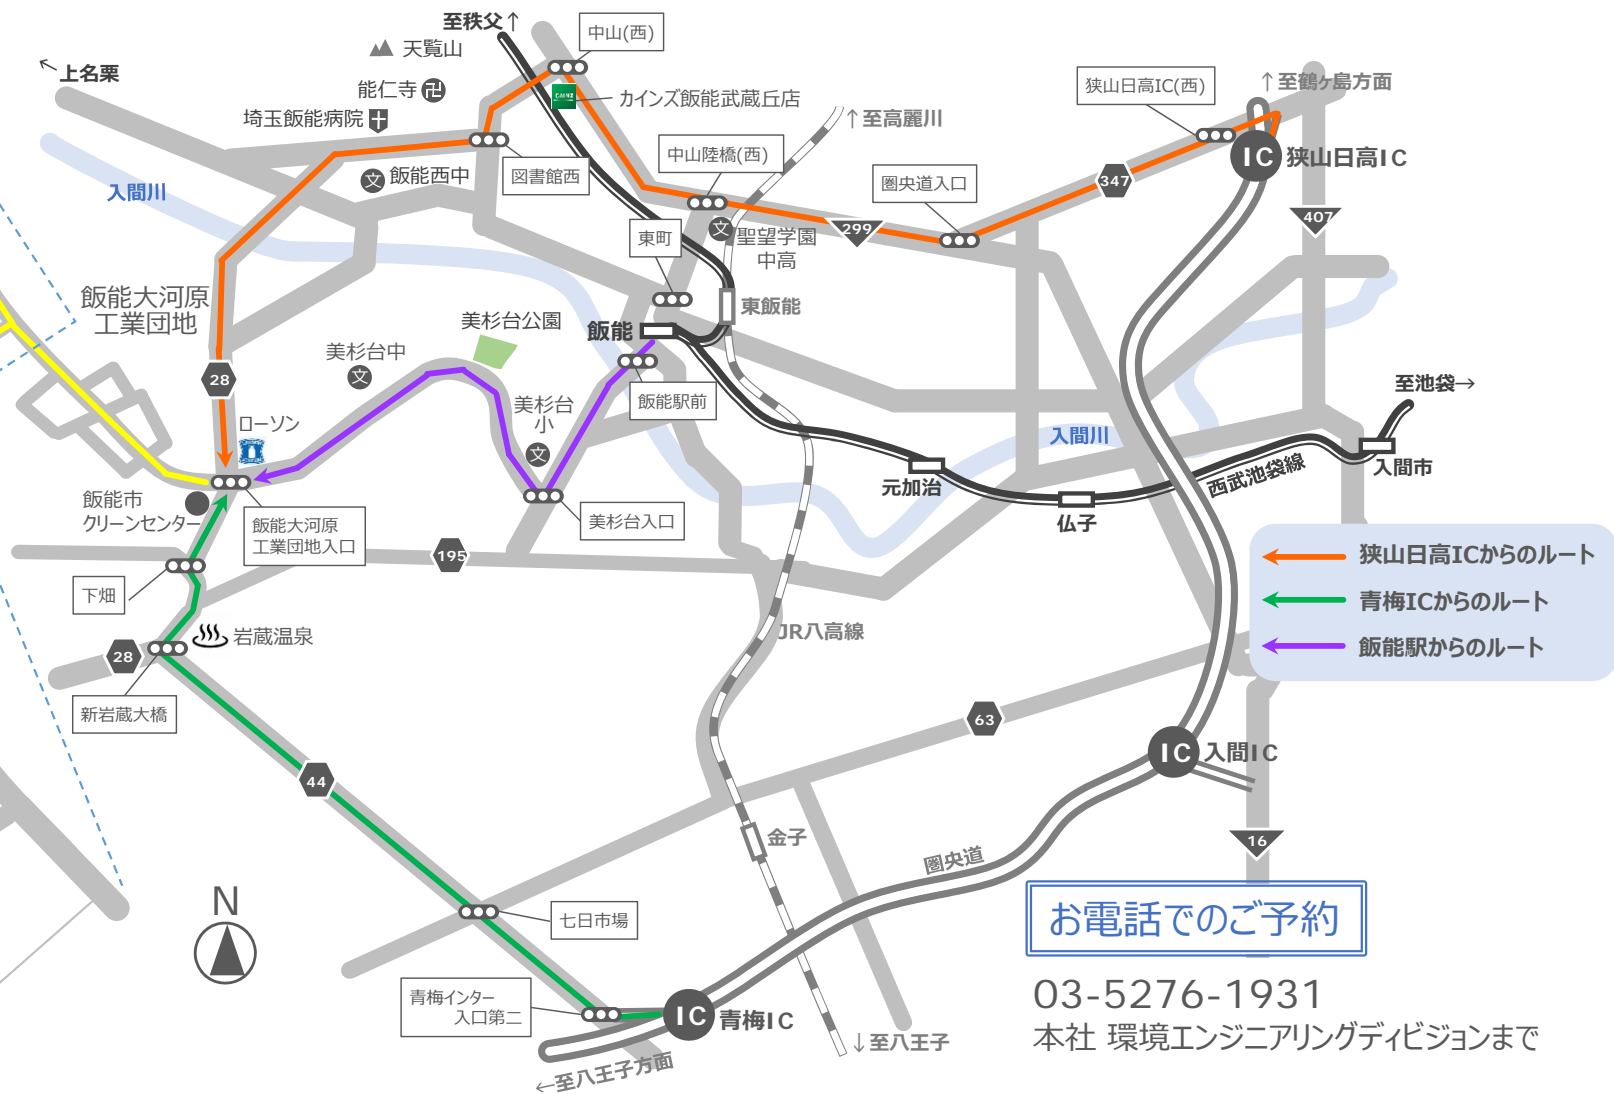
至秩父↑
中山(西)
天覧山
↖上名栗
能仁寺
カインズ飯能武蔵丘店
埼玉飯能病院
↑至高麗川
狭山日高IC(西)
↑至鶴ヶ島方面
中山陸橋(西)
図書館西
飯能西中
入間川
IC 狭山日高IC
圏央道入口
347
299
407
東町
聖望学園中高
飯能大河原工業団地
東飯能
美杉台公園
飯能
美杉台中
28
飯能駅前
美杉台小
至池袋→
入間川
ローソン
入間市
元加治
西武池袋線
飯能市クリーンセンター
美杉台入口
仏子
飯能大河原工業団地入口
狭山日高ICからのルート
195
青梅ICからのルート
下畑
飯能駅からのルート
岩蔵温泉
JR八高線
28
新岩蔵大橋
63
IC 入間IC
44
金子
16
圏央道
N
七日市場
お電話でのご予約
青梅インター入口第二
IC 青梅IC
03-5276-1931
↓至八王子
本社 環境エンジニアリングディビジョンまで
←至八王子方面